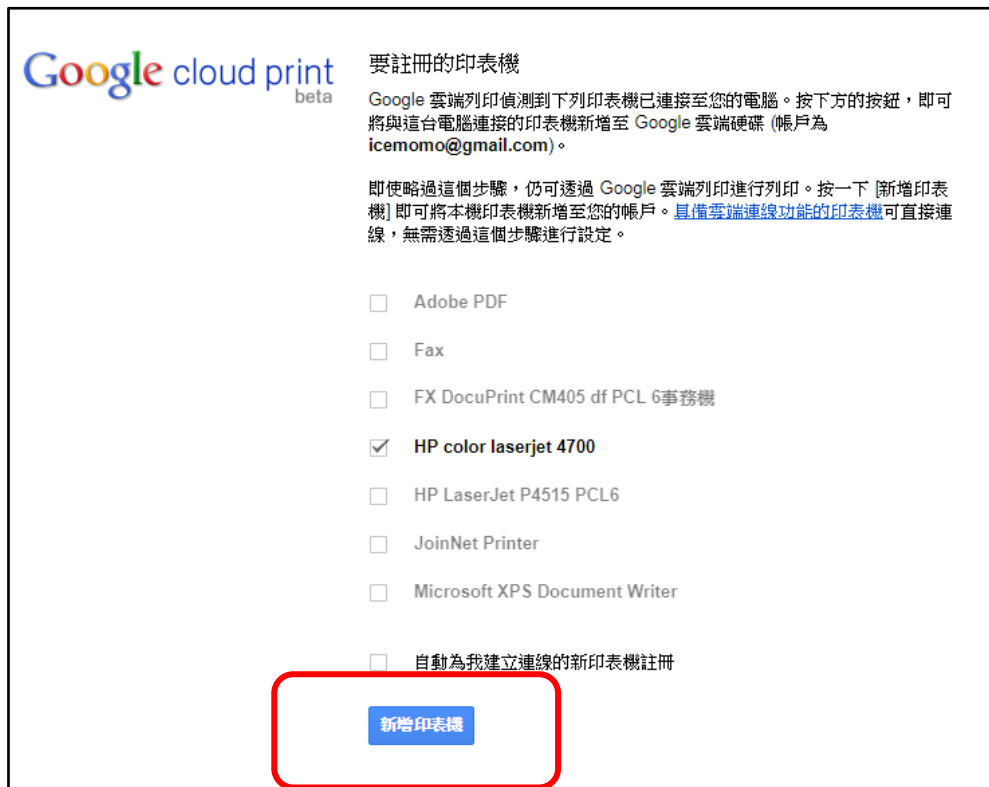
Google cloud print
beta

要註冊的印表機

Google 雲端列印偵測到下列印表機已連接至您的電腦。按下方的按鈕，即可將與這台電腦連接的印表機新增至 Google 雲端硬碟 (帳戶為 icemomo@gmail.com)。

即使略過這個步驟，仍可透過 Google 雲端列印進行列印。按一下 [新增印表機] 即可將本機印表機新增至您的帳戶。具備雲端連線功能的印表機可直接連線，無需透過這個步驟進行設定。

Adobe PDF

Fax

FX DocuPrint CM405 df PCL 6事務機

HP color laserjet 4700

HP LaserJet P4515 PCL6

JoinNet Printer

Microsoft XPS Document Writer

自動為我建立連線的新印表機註冊

新增印表機